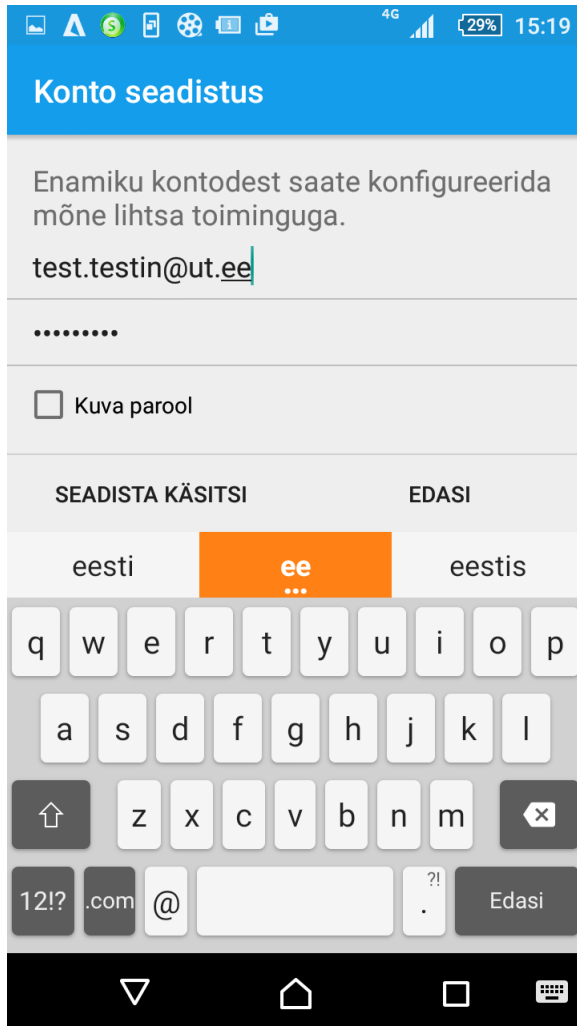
4G 29% 15:19

Konto seadistus

Enamiku kontodest saate konfigureerida mõne lihtsa toiminguga.

test.testin@ut.ee

•••••••••

Kuva parool

SEADISTA KÄSITSI

EDASI

eesti

ee

eestis

q w e r t y u i o p

a s d f g h j k l

z x c v b n m

12!? .com @ ?! . Edasi